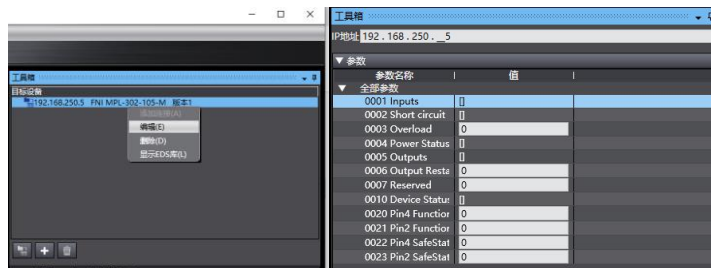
工具箱

目标设备

192.168.250.5 FNI MPL-302-105-M 版本1

添加连接(A)

编辑(E)

删除(D)

显示EDS库(L)

工具箱

IP地址 192 . 168 . 250 . _5

▼ 参数

| 参数名称 | 值 |
|---|---|
| ▼ 全部参数 | |
| 0001 Inputs | [] |
| 0002 Short circuit | [] |
| 0003 Overload | 0 |
| 0004 Power Status | [] |
| 0005 Outputs | [] |
| 0006 Output Resta | 0 |
| 0007 Reserved | 0 |
| 0010 Device Status | [] |
| 0020 Pin4 Functior | 0 |
| 0021 Pin2 Functior | 0 |
| 0022 Pin4 SafeStat | 0 |
| 0023 Pin2 SafeStat | 0 |